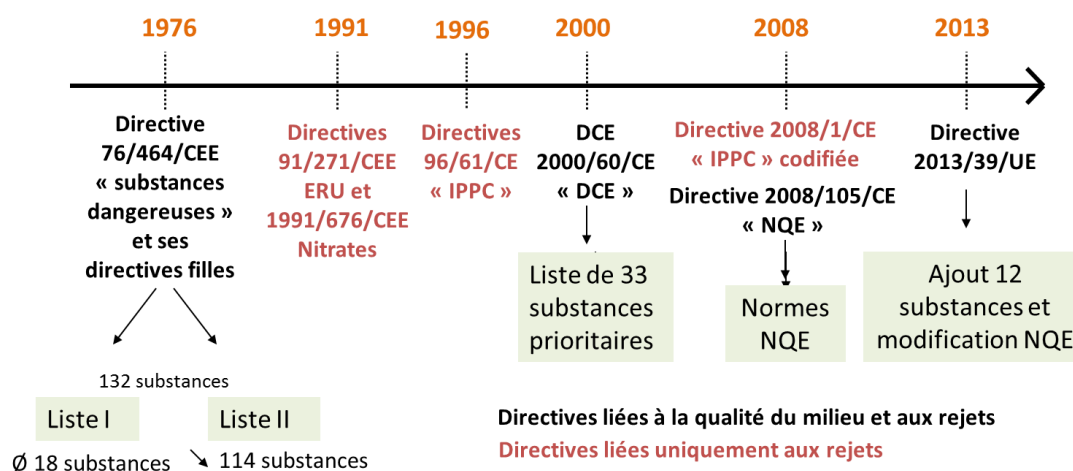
1976

1991

1996

2000

2008

2013

Directive 76/464/CEE « substances dangereuses » et ses directives filles

Directives 91/271/CEE ERU et 1991/676/CEE Nitrates

Directives 96/61/CE « IPPC »

DCE 2000/60/CE « DCE »

Directive 2008/1/CE « IPPC » codifiée

Directive 2008/105/CE « NQE »

Directive 2013/39/UE

Liste de 33 substances prioritaires

Normes NQE

Ajout 12 substances et modification NQE

132 substances

Liste I

Liste II

Ø 18 substances

114 substances

Directives liées à la qualité du milieu et aux rejets

Directives liées uniquement aux rejets